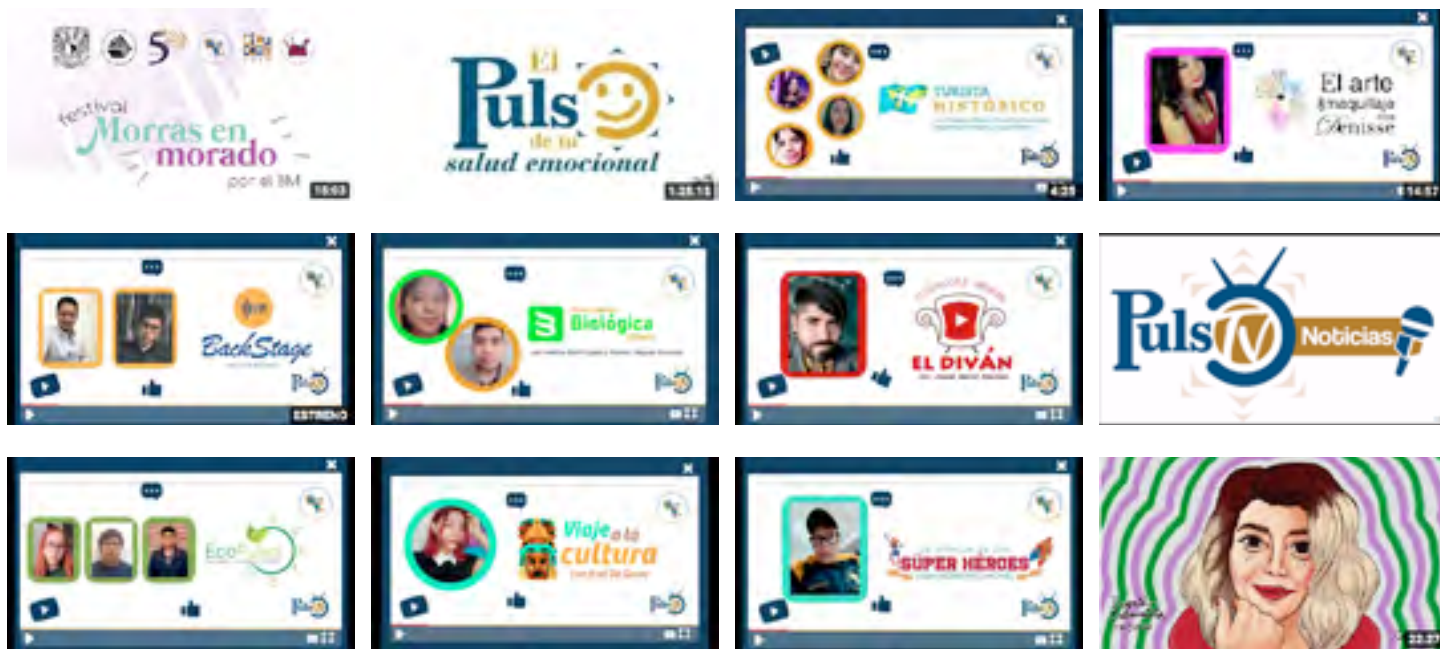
5

festival Morras en morado por el 8M

15:03

El Puls de tu salud emocional

1:25:15

TURISTA HISTÓRICO

4:25

El arte del maquillaje con Denisse

14:57

BackStage

ESTRENO

Biológica

EL DIVÁN

Puls TV Noticias

Eco

Viaje a la cultura

SUPER HEROES

22:27